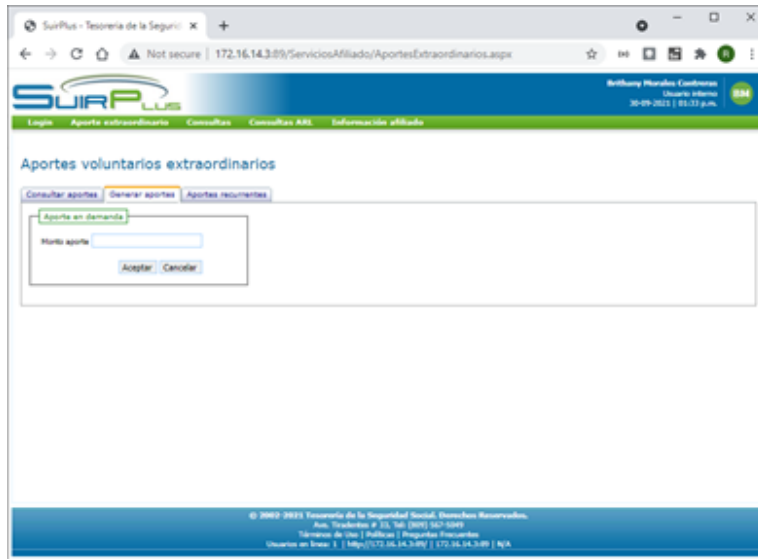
SuirPlus - Tesorería de la Segurid ×
+

Not secure | 172.16.14.3:89/ServiciosAfiliado/AportesExtraordinarios.aspx

SuirPlus

Brithany Morales Contreras
Usuario interno
30-09-2021 | 01:33 p.m.
BM

Login | Aporte extraordinario | Consultas | Consultas ARL | Información afiliado

Aportes voluntarios extraordinarios

Consultar aportes | Generar aportes | Aportes recurrentes

Aporte en demanda

Monto aporte

Aceptar | Cancelar

© 2002-2021 Tesorería de la Seguridad Social. Derechos Reservados.
Ave. Tiradentes # 33, Tel: (809) 567-5049
Términos de Uso | Políticas | Preguntas Frecuentes
Usuarios en línea: 1 | http://172.16.14.3:89/ | 172.16.14.3:89 | N/A